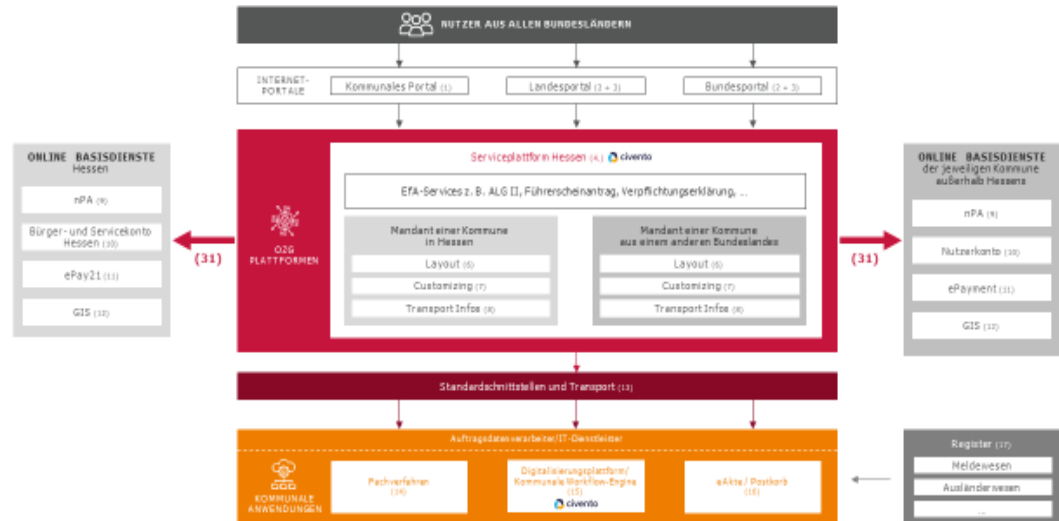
NUTZER AUS ALLEN BUNDESLÄNDERN

INTERNET-PORTALE

Kommunales Portal (1)

Landesportal (2 + 3)

Bundesportal (2 + 3)

ONLINE BASISDIENSTE
Hessen

nPA (9)

Bürger- und Servicekonto Hessen (10)

ePay21 (11)

GIS (12)

(31)

OZG PLATTFORMEN

Serviceplattform Hessen (4.) civento

EfA-Services z. B. ALG II, Führerscheinantrag, Verpflichtungserklärung, ...

Mandant einer Kommune in Hessen

Layout (5)

Customizing (7)

Transport Infos (8)

Mandant einer Kommune aus einem anderen Bundeslandes

Layout (5)

Customizing (7)

Transport Infos (8)

(31)

ONLINE BASISDIENSTE
der jeweiligen Kommune außerhalb Hessens

nPA (9)

Nutzerkonto (10)

ePayment (11)

GIS (12)

Standardschnittstellen und Transport (13)

Auftragsdatenverarbeiter/IT-Dienstleister

KOMMUNALE ANWENDUNGEN

Fachverfahren (14)

Digitalisierungsplattform/ Kommunale Workflow-Engine (15) civento

eAkte / Postkorb (16)

Register (17)

Meldewesen

Ausländerwesen

...